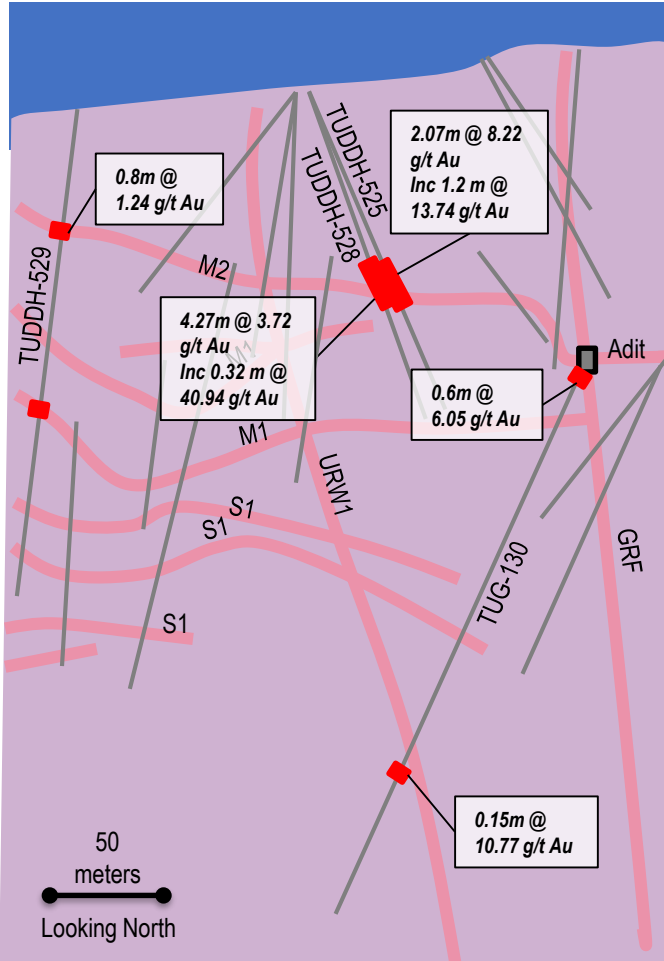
TUDDH-525

TUDDH-528

0.8m @ 1.24 g/t Au

2.07m @ 8.22 g/t Au Inc 1.2 m @ 13.74 g/t Au

TUDDH-529

M2

4.27m @ 3.72 g/t Au Inc 0.32 m @ 40.94 g/t Au

M1

Adit

0.6m @ 6.05 g/t Au

M1

URW1

S1

S1

S1

TUG-130

GRF

0.15m @ 10.77 g/t Au

50 meters

Looking North